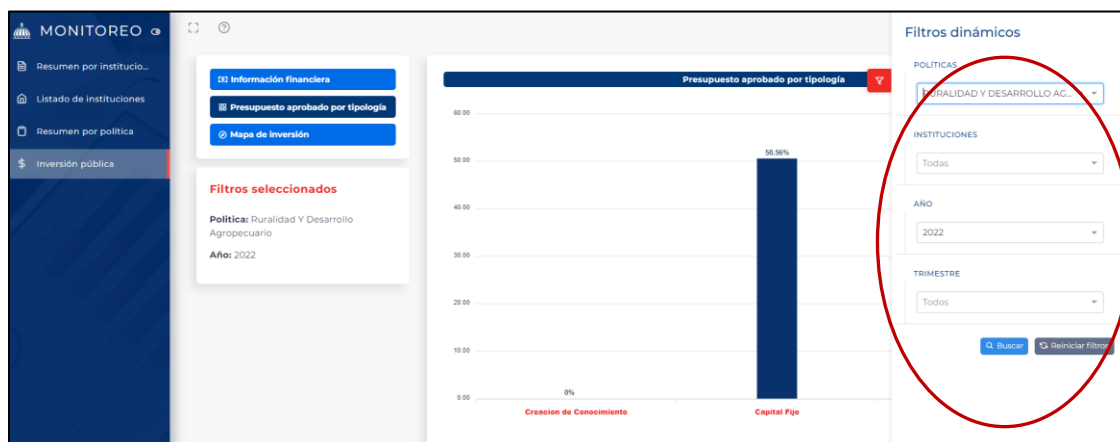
MONITOREO

Resumen por institucio...

Listado de instituciones

Resumen por política

$ Inversión pública

Información financiera

Presupuesto aprobado por tipología

Mapa de inversión

Filtros seleccionados

Política: Ruralidad Y Desarrollo Agropecuario

Año: 2022

Presupuesto aprobado por tipología

60.00

50.00

40.00

30.00

20.00

10.00

0.00

50.56%

0%

Creacion de Conocimiento

Capital Fijo

Filtros dinámicos

POLÍTICAS

RURALIDAD Y DESARROLLO AG...

INSTITUCIONES

Todas

AÑO

2022

TRIMESTRE

Todos

Buscar

Reiniciar filtros